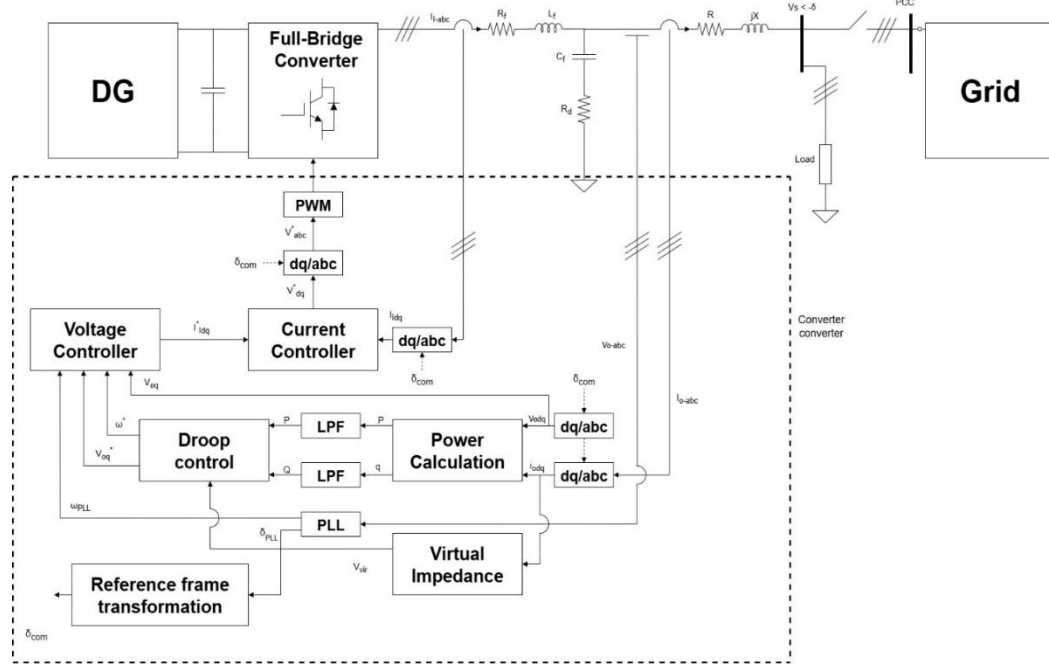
DG

Full-Bridge Converter

$I_{l\text{-}abc}$

$R_f$

$L_f$

$C_f$

$R_d$

R

jX

Vs < -δ

PCC

Grid

Load

PWM

$V^*_{abc}$

$\delta_{com}$

dq/abc

$V^*_{dq}$

Voltage Controller

$I^*_{ldq}$

Current Controller

$i_{ldq}$

dq/abc

$\delta_{com}$

Converter converter

Vo-abc

$V_{oq}$

$\delta_{com}$

$I_{o\text{-}abc}$

$\omega^*$

P

LPF

P

$v_{odq}$

dq/abc

Droop control

Power Calculation

$V_{oq}^*$

Q

LPF

q

$i_{odq}$

dq/abc

$\omega_{PLL}$

PLL

$\delta_{PLL}$

Virtual Impedance

$V_{vir}$

Reference frame transformation

$\delta_{com}$